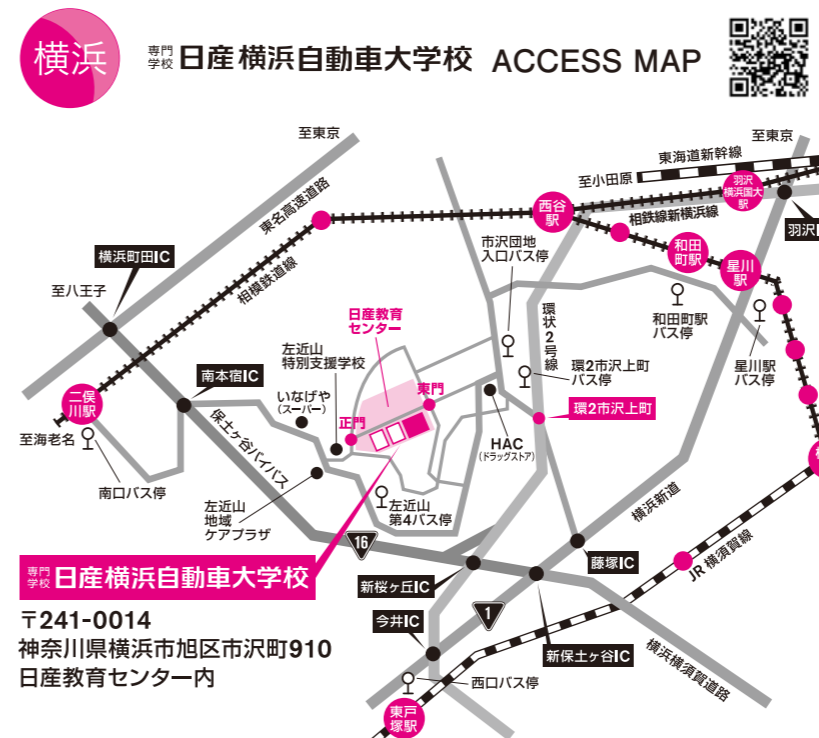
横浜

専門学校 日産 横浜自動車大学校 ACCESS MAP

至東京
至東京
東海道新幹線
至小田原
東名高速道路
西谷駅
羽沢横浜国大駅
羽沢
相鉄線新横浜線
横浜町田IC
相模鉄道線
市沢団地入口バス停
和田町駅
星川駅
至八王子
和田町駅バス停
環状2号線
日産教育センター
星川駅バス停
左近山特別支援学校
環2市沢上町バス停
南本宿IC
いなげや(スーパー)
東門
二俣川駅
正門
環2市沢上町
保土ヶ谷バイパス
HAC(ドラッグストア)
至海老名
南口バス停
左近山第4バス停
左近山地域ケアプラザ
横浜新道
藤塚IC
16
専門学校 日産横浜自動車大学校
新桜ヶ丘IC
JR横須賀線
1
今井IC
〒241-0014
神奈川県横浜市旭区市沢町910
日産教育センター内
新保土ヶ谷IC
横浜横須賀道路
西口バス停
東戸塚駅